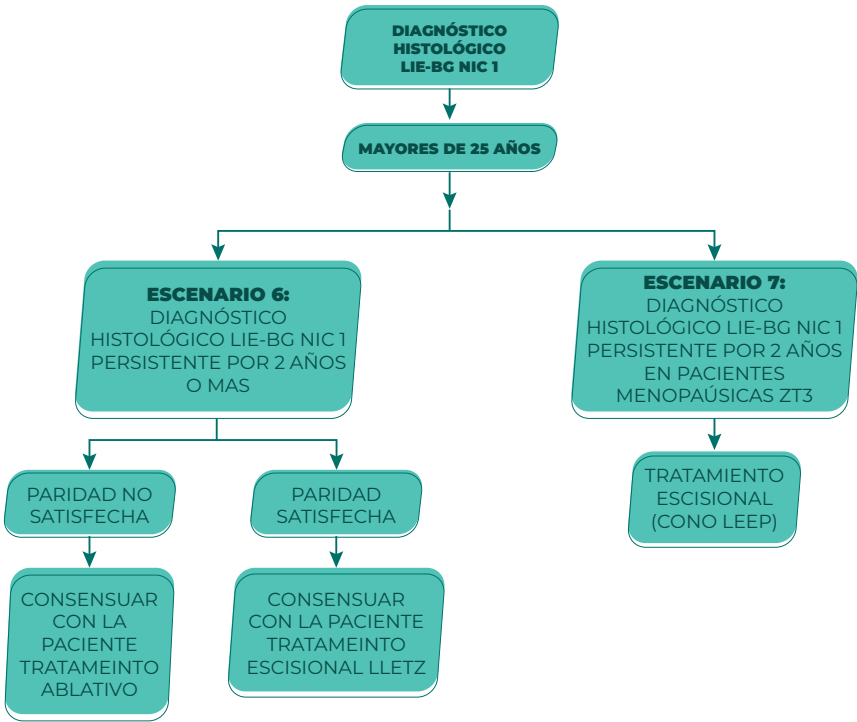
DIAGNÓSTICO HISTOLÓGICO LIE-BG NIC 1

MAYORES DE 25 AÑOS

ESCENARIO 6: DIAGNÓSTICO HISTOLÓGICO LIE-BG NIC 1 PERSISTENTE POR 2 AÑOS O MAS

ESCENARIO 7: DIAGNÓSTICO HISTOLÓGICO LIE-BG NIC 1 PERSISTENTE POR 2 AÑOS EN PACIENTES MENOPAÚSICAS ZT3

PARIDAD NO SATISFECHA

PARIDAD SATISFECHA

TRATAMIENTO ESCISIONAL (CONO LEEP)

CONSENSUAR CON LA PACIENTE TRATAMEINTO ABLATIVO

CONSENSUAR CON LA PACIENTE TRATAMEINTO ESCISIONAL LLETZ